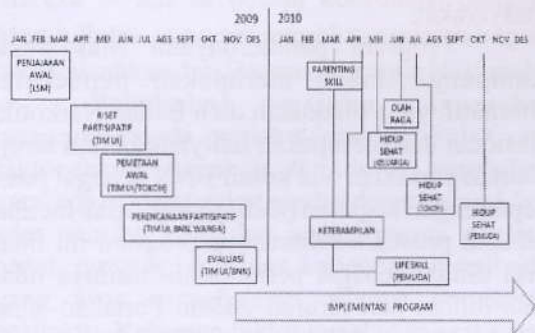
2009 2010

JAN FEB MAR APR MEI JUN JUL AGS SEPT OKT NOV DES JAN FEB MAR APR MEI JUN JUL AGS SEPT OKT NOV DES

PENJAJAKAN AWAL (LSM)

RISET PARTISIPATIF (TIM UI)

PEMETAAN AWAL (TIM UI/TOKOH)

PERENCANAAN PARTISIPATIF (TIM UI, BNN, WARGA)

EVALUASI (TIM UI/BNN)

PARENTING SKILL

OLAH RAGA

HIDUP SEHAT (KELUARGA)

HIDUP SEHAT (TOKOH)

HIDUP SEHAT (PEMUDA)

KETERAMPILAN

LIFE SKILL (PEMUDA)

IMPLEMENTASI PROGRAM